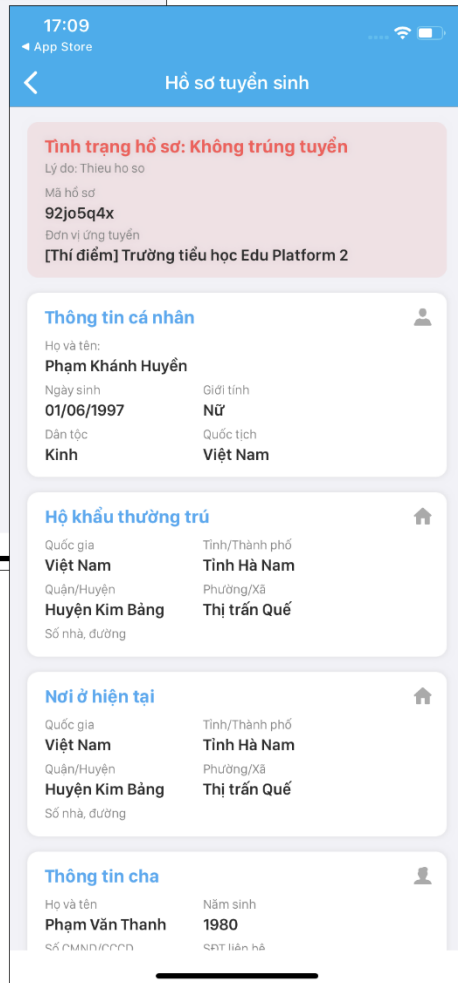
17:09
◀ App Store

Hồ sơ tuyển sinh

Tình trạng hồ sơ: Không trúng tuyển
Lý do: Thieu ho so
Mã hồ sơ
92jo5q4x
Đơn vị ứng tuyển
[Thí điểm] Trường tiểu học Edu Platform 2

Thông tin cá nhân
Họ và tên:
Phạm Khánh Huyền
Ngày sinh
01/06/1997
Giới tính
Nữ
Dân tộc
Kinh
Quốc tịch
Việt Nam

Hộ khẩu thường trú
Quốc gia
Việt Nam
Tỉnh/Thành phố
Tỉnh Hà Nam
Quận/Huyện
Huyện Kim Bảng
Phường/Xã
Thị trấn Quế
Số nhà, đường

Nơi ở hiện tại
Quốc gia
Việt Nam
Tỉnh/Thành phố
Tỉnh Hà Nam
Quận/Huyện
Huyện Kim Bảng
Phường/Xã
Thị trấn Quế
Số nhà, đường

Thông tin cha
Họ và tên
Phạm Văn Thanh
Năm sinh
1980
Số CMND/CCCD
SĐT liên hệ